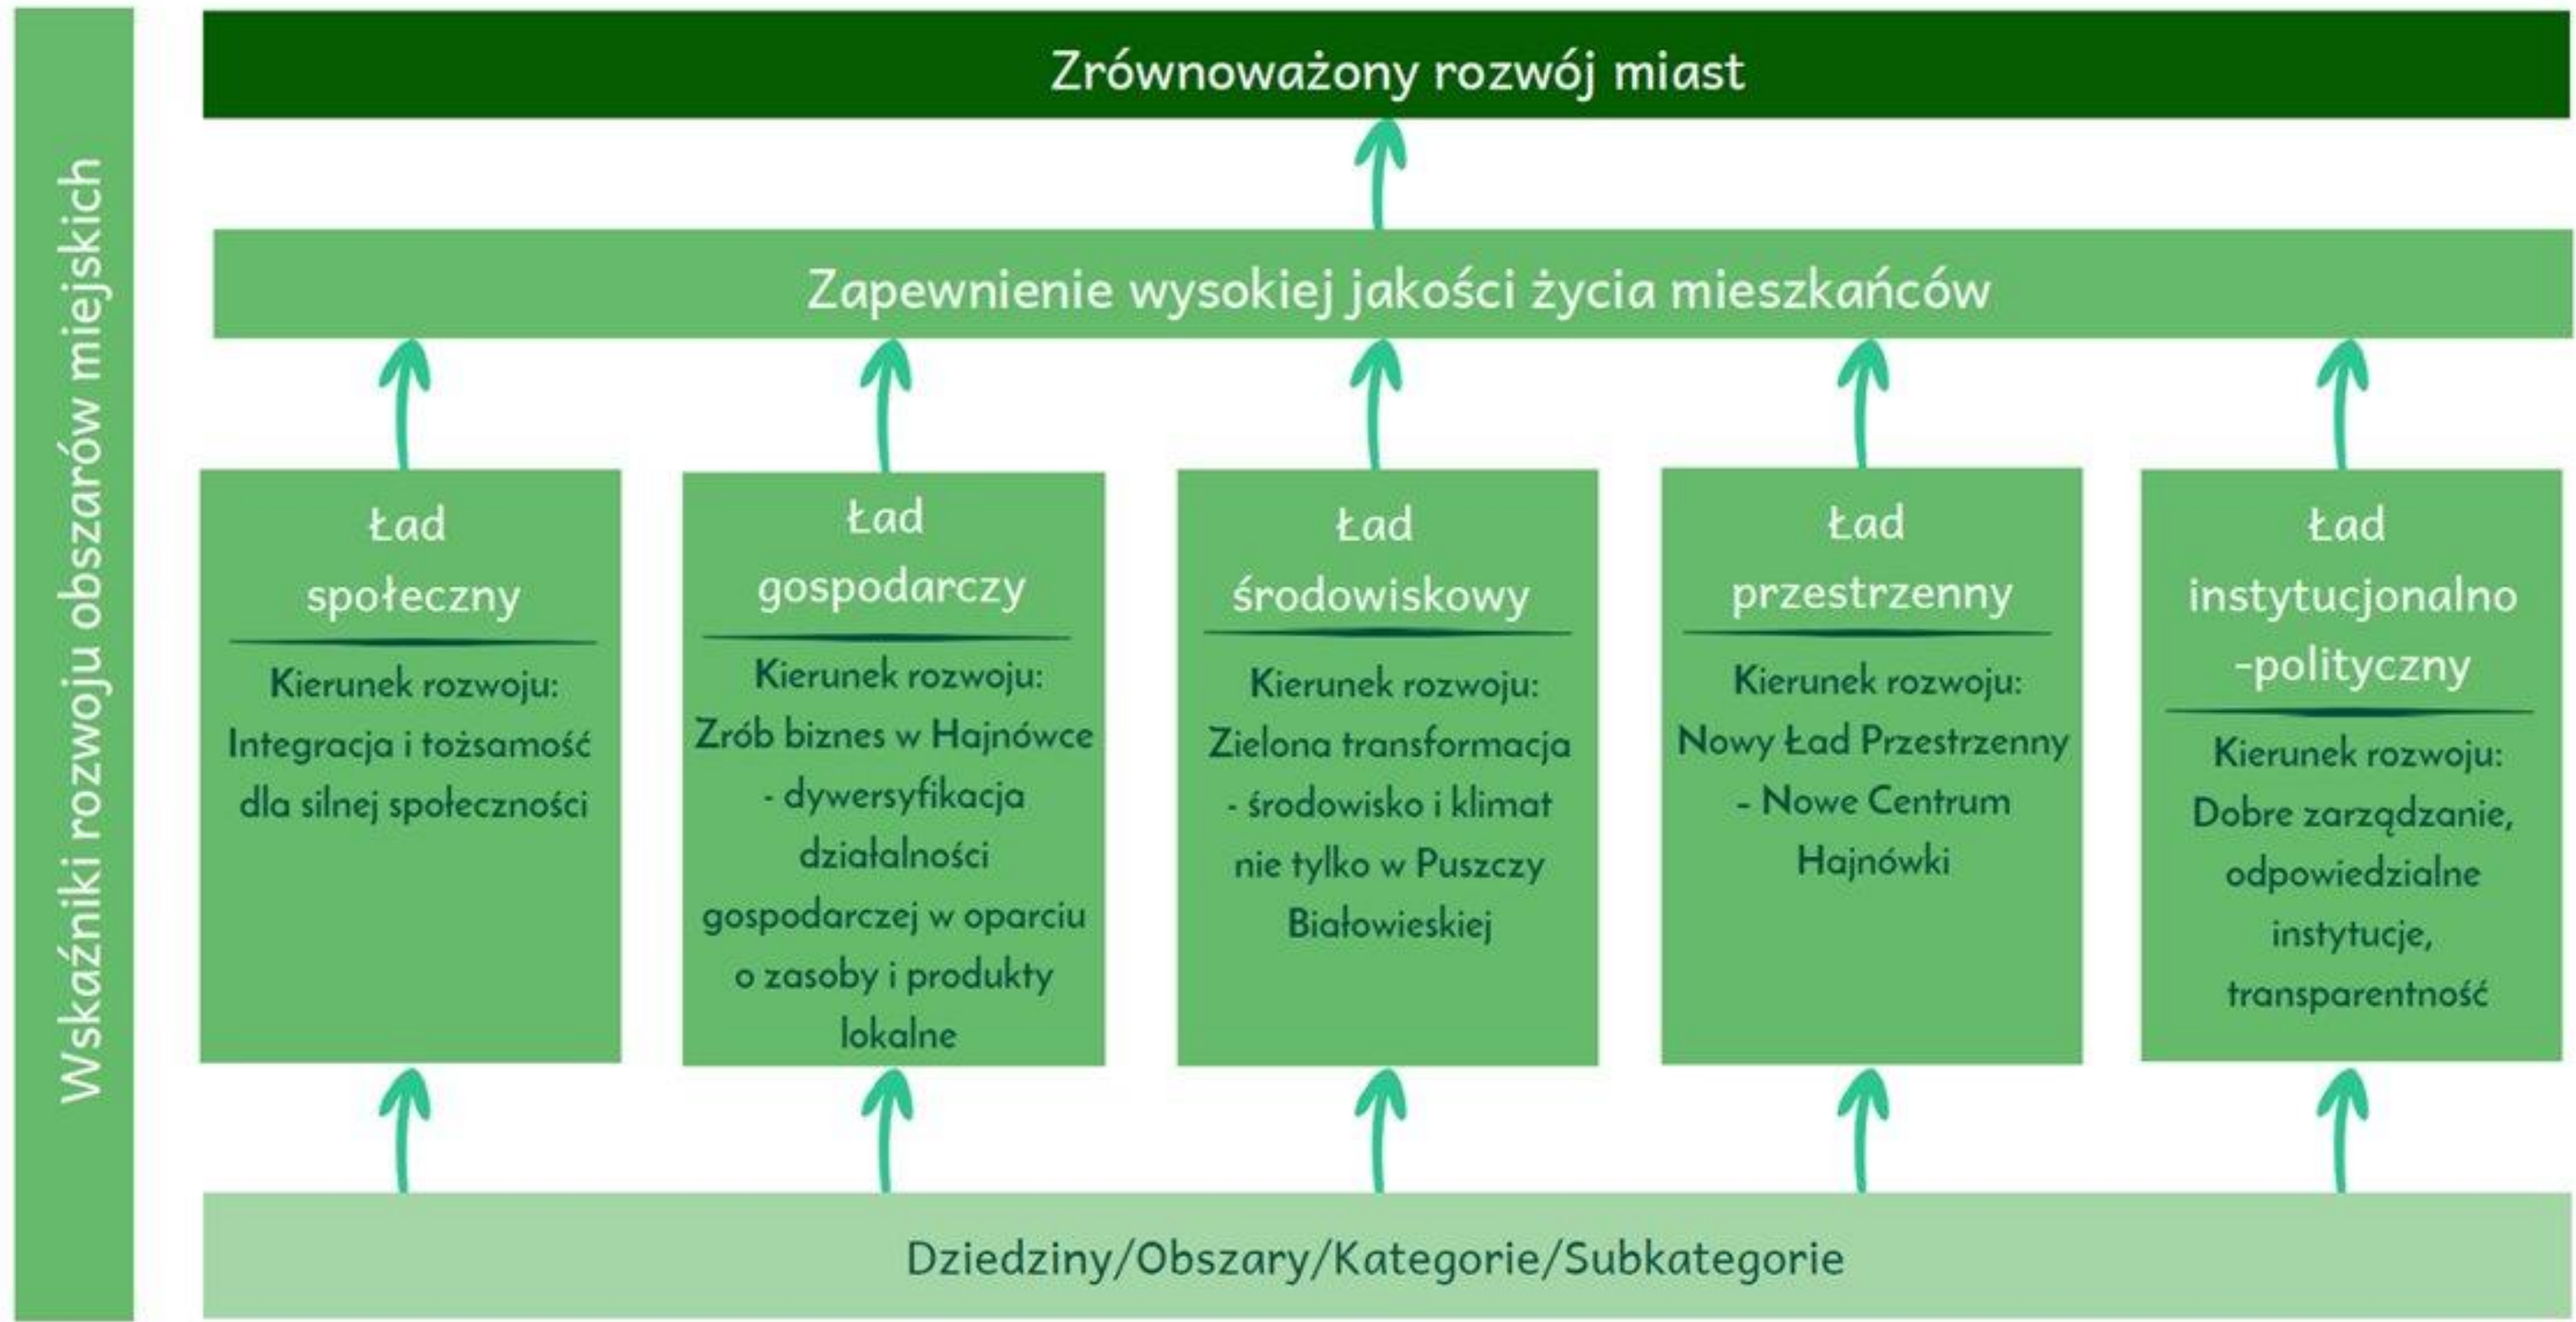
Wskaźniki rozwoju obszarów miejskich

Zrównoważony rozwój miast

Zapewnienie wysokiej jakości życia mieszkańców

Ład społeczny

Kierunek rozwoju: Integracja i tożsamość dla silnej społeczności

Ład gospodarczy

Kierunek rozwoju: Zrób biznes w Hajnówce - dywersyfikacja działalności gospodarczej w oparciu o zasoby i produkty lokalne

Ład środowiskowy

Kierunek rozwoju: Zielona transformacja - środowisko i klimat nie tylko w Puszczy Białowieskiej

Ład przestrzenny

Kierunek rozwoju: Nowy Ład Przestrzenny - Nowe Centrum Hajnówki

Ład instytucjonalno -polityczny

Kierunek rozwoju: Dobre zarządzanie, odpowiedzialne instytucje, transparentność

Dziedziny/Obszary/Kategorie/Subkategorie